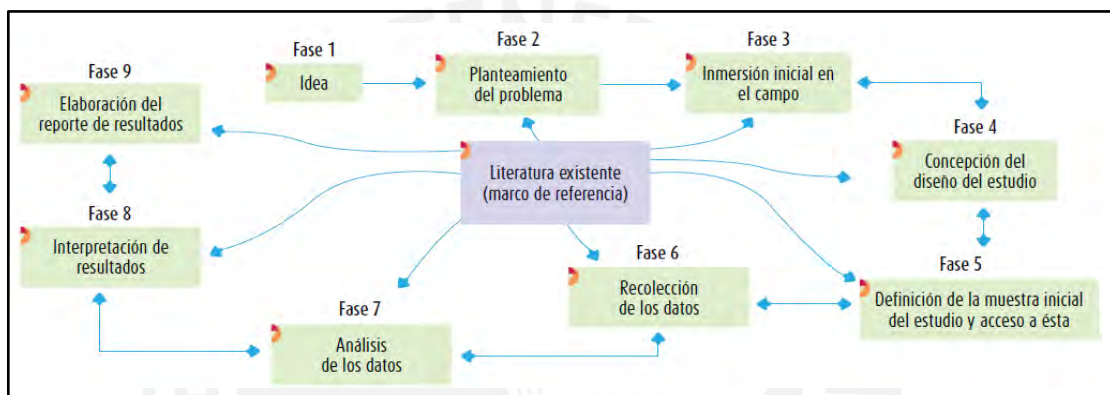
Fase 1
Idea

Fase 2
Planteamiento del problema

Fase 3
Inmersión inicial en el campo

Fase 9
Elaboración del reporte de resultados

Literatura existente (marco de referencia)

Fase 4
Concepción del diseño del estudio

Fase 8
Interpretación de resultados

Fase 6
Recolección de los datos

Fase 5
Definición de la muestra inicial del estudio y acceso a ésta

Fase 7
Análisis de los datos